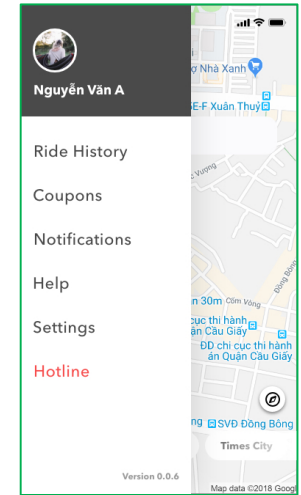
Nguyễn Văn A

Ride History

Coupons

Notifications

Help

Settings

Hotline

Version 0.0.6

Nhà Xanh

E-F Xuân Thuỷ

c Vương

Đồng Bông

ìn 30m Cầm Vòng

cục thi hành
án Cầu Giấy

ĐD chi cục thi hành
án Quận Cầu Giấy

SVĐ Đồng Bông

Times City

Map data ©2018 Googl